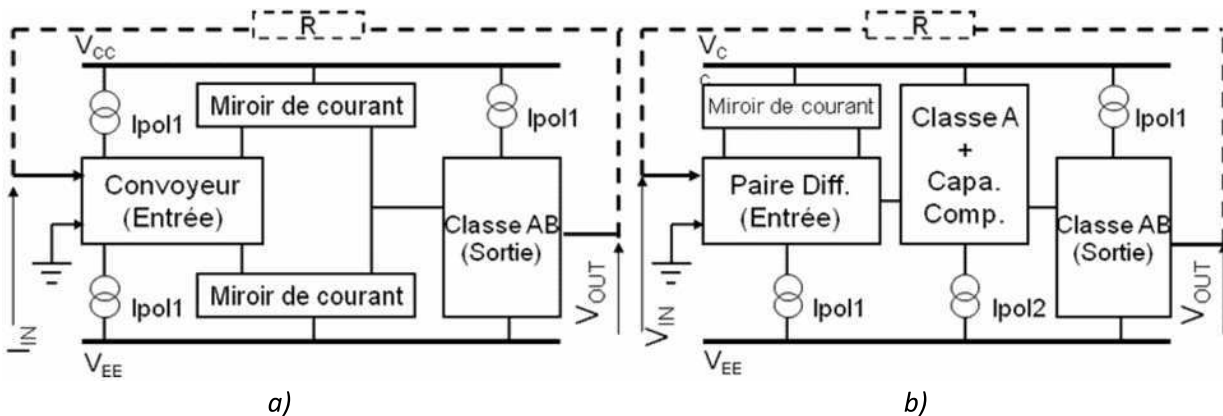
R
$V_{CC}$
Ipol1
Miroir de courant
Ipol1
Convoyeur (Entrée)
Classe AB (Sortie)
Ipol1
Miroir de courant
$I_{IN}$
$V_{OUT}$
$V_{EE}$
a)

R
$V_C$
Miroir de courant
Classe A + Capa. Comp.
Ipol1
Paire Diff. (Entrée)
Classe AB (Sortie)
Ipol1
Ipol2
$V_{IN}$
$V_{OUT}$
$V_{EE}$
b)